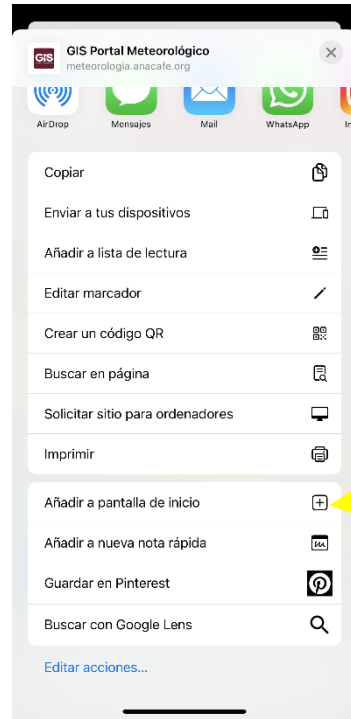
GIS

GIS Portal Meteorológico
meteorologia.anacafe.org

AirDrop
Mensajes
Mail
WhatsApp
I

Copiar
Enviar a tus dispositivos
Añadir a lista de lectura
Editar marcador
Crear un código QR
Buscar en página
Solicitar sitio para ordenadores
Imprimir

Añadir a pantalla de inicio
Añadir a nueva nota rápida
Guardar en Pinterest
Buscar con Google Lens

Editar acciones...